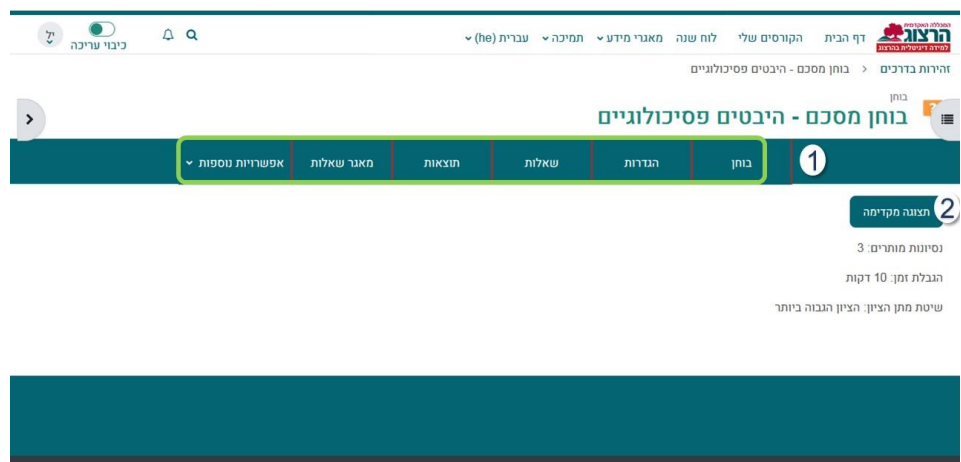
המכללה האקדמית הרצוג
למידה דיגיטלית בהרצוג

דף הבית הקורסים שלי לוח שנה מאגרי מידע תמיכה עברית (he)

כיבוי עריכה

זהירות בדרכים < בוחן מסכם - היבטים פסיכולוגיים

בוחן
בוחן מסכם - היבטים פסיכולוגיים

1

בוחן הגדרות שאלות תוצאות מאגר שאלות אפשרויות נוספות

2 תצוגה מקדימה

נסיונות מותרים: 3

הגבלת זמן: 10 דקות

שיטת מתן הציון: הציון הגבוה ביותר